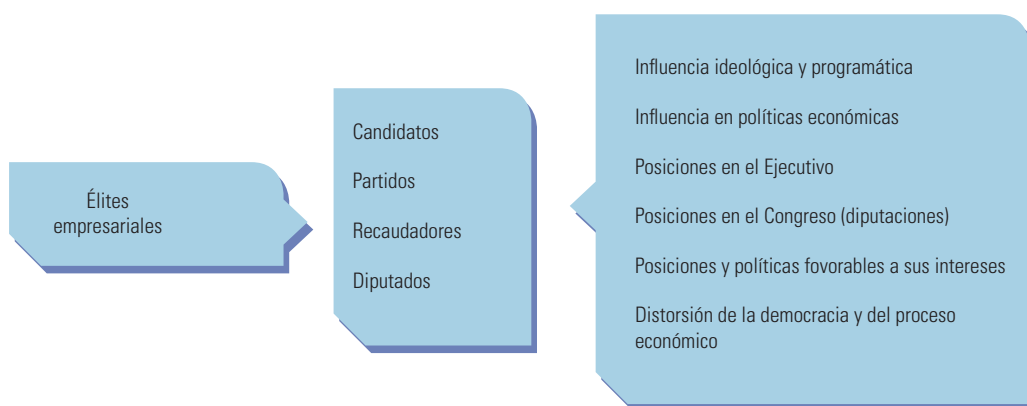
Élites empresariales

Candidatos

Partidos

Recaudadores

Diputados

Influencia ideológica y programática

Influencia en políticas económicas

Posiciones en el Ejecutivo

Posiciones en el Congreso (diputaciones)

Posiciones y políticas fovorables a sus intereses

Distorsión de la democracia y del proceso económico